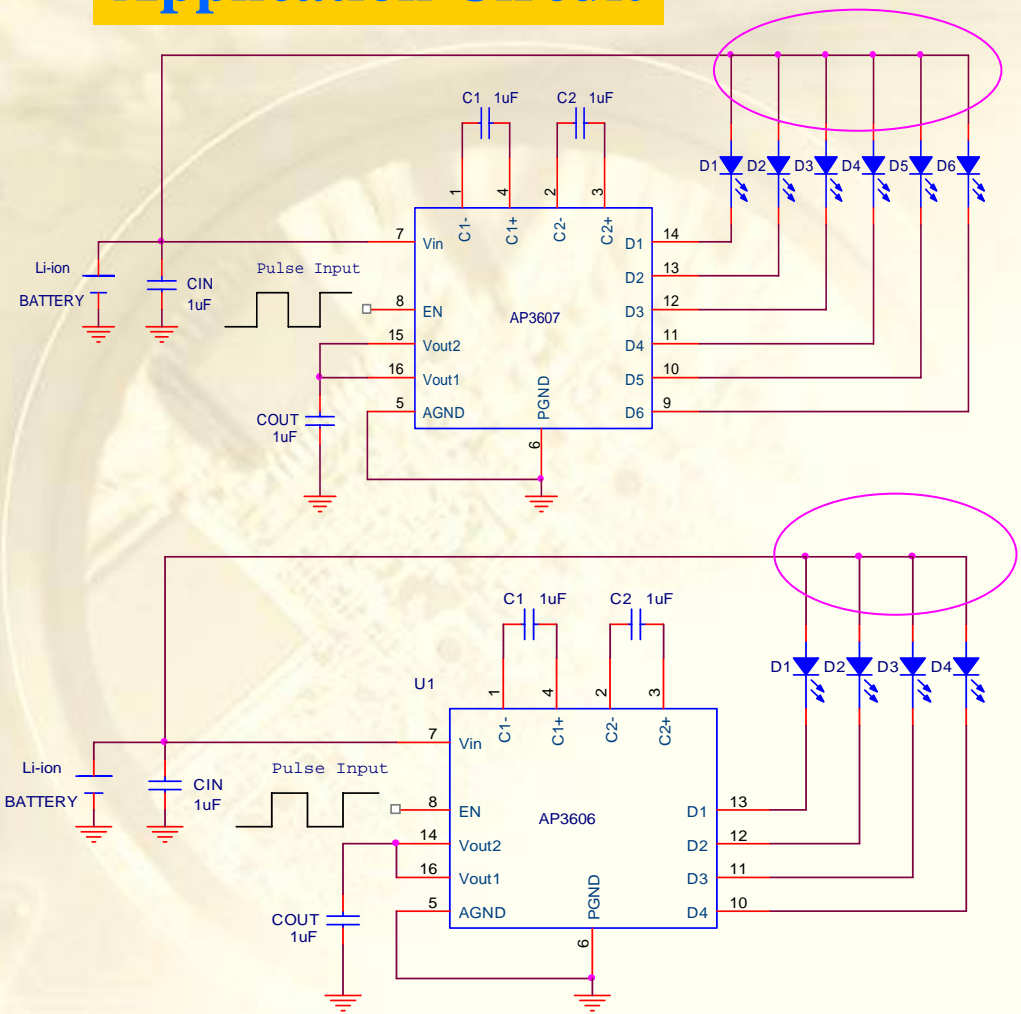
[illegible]

C1 1uF C2 1uF

D1 D2 D3 D4 D5 D6

1 4 2 3

C1- C1+ C2- C2+

Li-ion BATTERY

CIN 1uF

Pulse Input

7 Vin
8 EN
15 Vout2
16 Vout1
5 AGND

AP3607

PGND
6

D1 14
D2 13
D3 12
D4 11
D5 10
D6 9

COUT 1uF

C1 1uF C2 1uF

U1

1 4 2 3

C1- C1+ C2- C2+

D1 D2 D3 D4

Li-ion BATTERY

CIN 1uF

Pulse Input

7 Vin
8 EN
14 Vout2
16 Vout1
5 AGND

AP3606

PGND
6

D1 13
D2 12
D3 11
D4 10

COUT 1uF